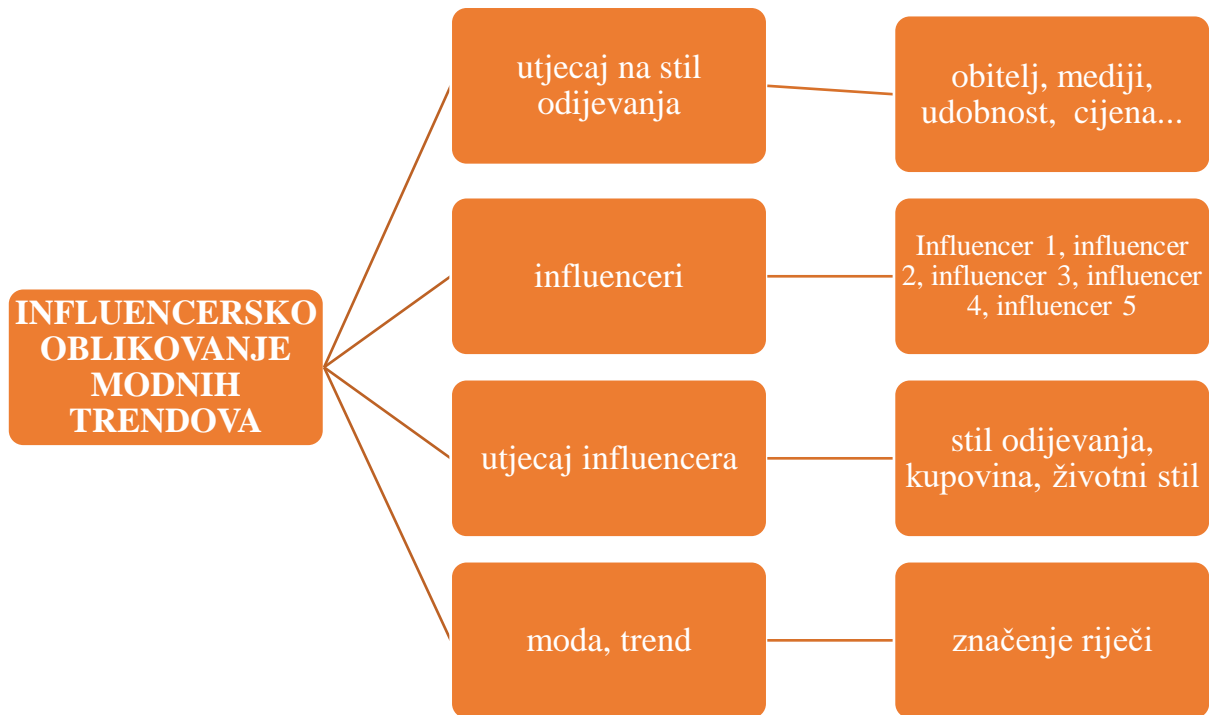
INFLUENCERSKO OBLIKOVANJE MODNIH TRENDOVA

utjecaj na stil odijevanja

obitelj, mediji, udobnost, cijena...

influenceri

Influencer 1, influencer 2, influencer 3, influencer 4, influencer 5

utjecaj influencera

stil odijevanja, kupovina, životni stil

moda, trend

značenje riječi